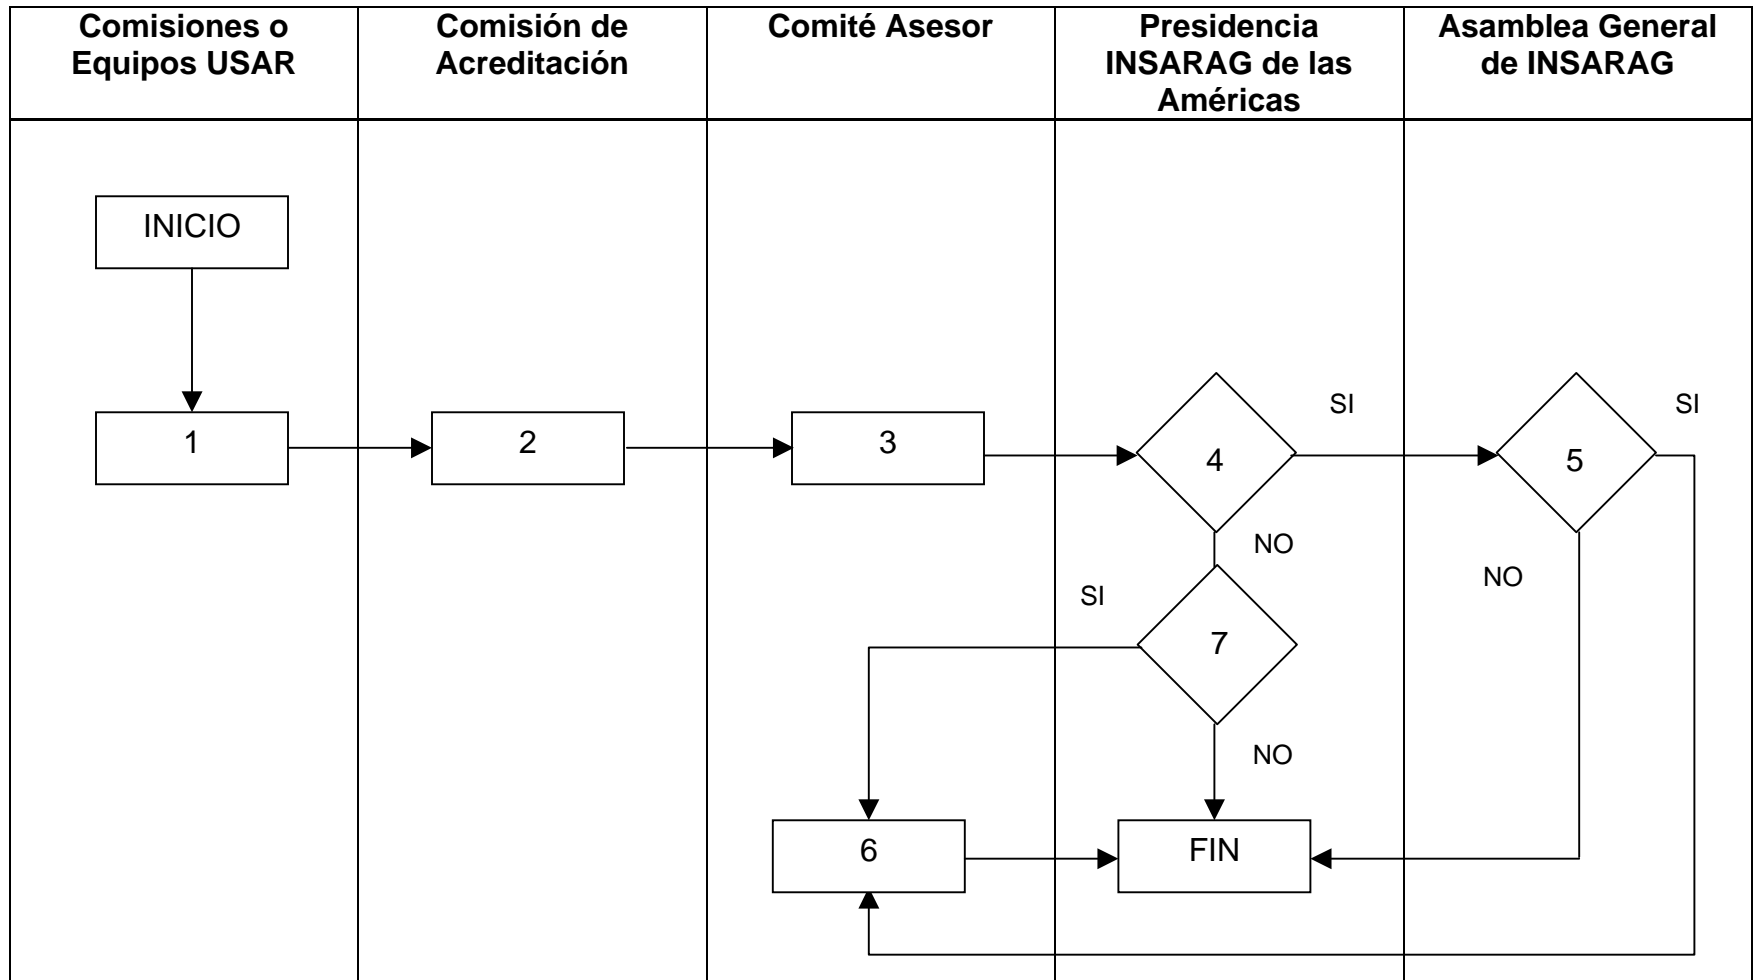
| Comisiones o Equipos USAR | Comisión de Acreditación | Comité Asesor | Presidencia INSARAG de las Américas | Asamblea General de INSARAG |
|---|---|---|---|---|

INICIO

1

2

3

4

SI

5

SI

NO

NO

SI

7

NO

6

FIN